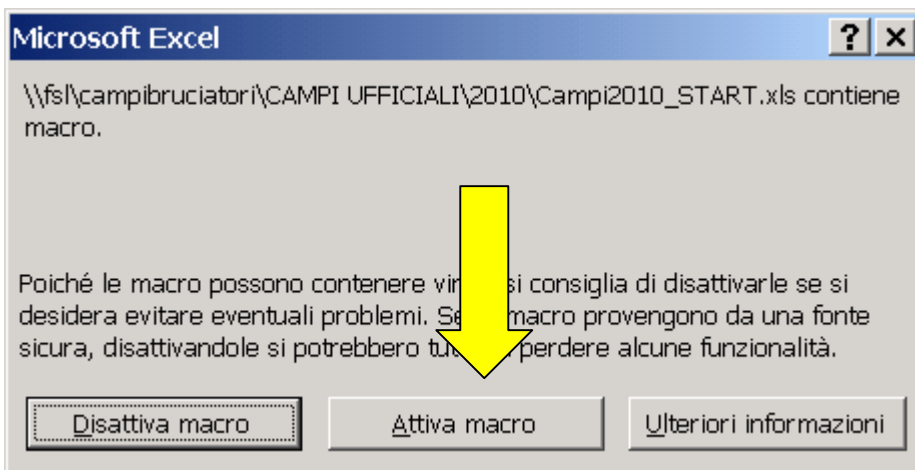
Microsoft Excel

? ×

\\fsl\campibruciatori\CAMPI UFFICIALI\2010\Campi2010_START.xls contiene macro.

Poiché le macro possono contenere vir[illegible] si consiglia di disattivarle se si desidera evitare eventuali problemi. Se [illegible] macro provengono da una fonte sicura, disattivandole si potrebbero tu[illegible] perdere alcune funzionalità.

Disattiva macro

Attiva macro

Ulteriori informazioni